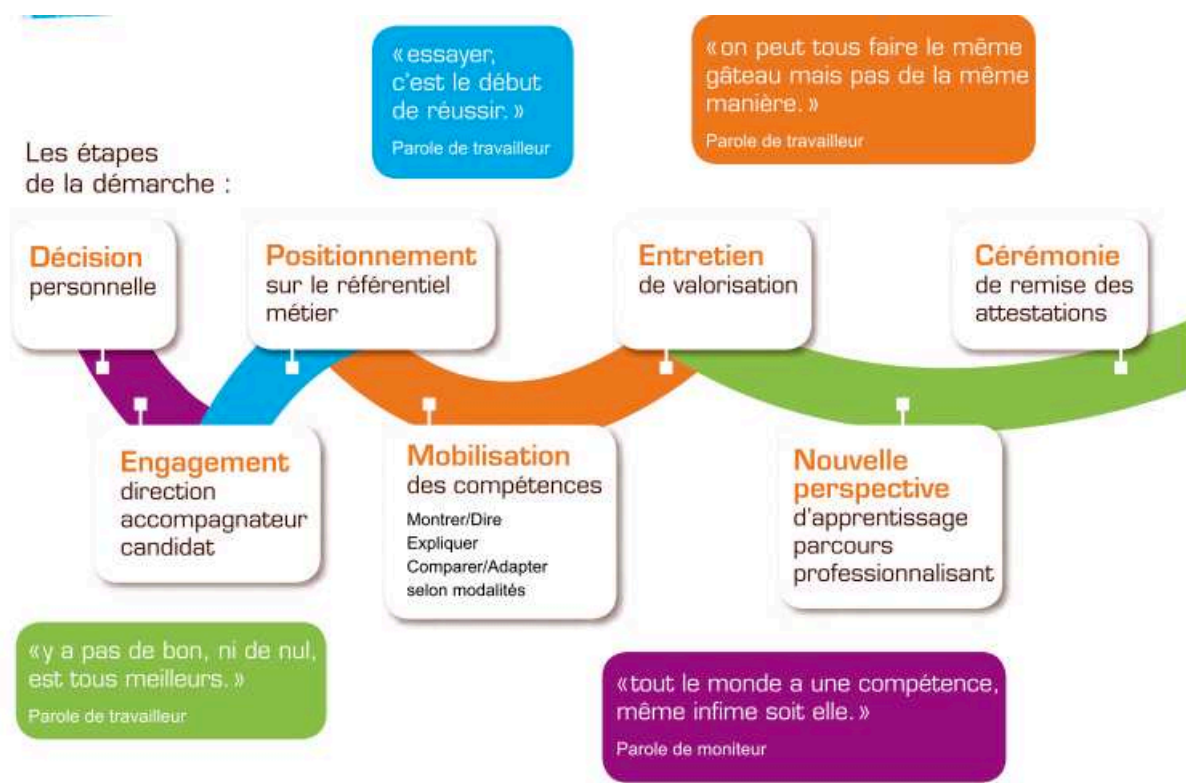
« essayer, c'est le début de réussir. »

Parole de travailleur

« on peut tous faire le même gâteau mais pas de la même manière. »

Parole de travailleur

Les étapes de la démarche :

Décision
personnelle

Positionnement
sur le référentiel métier

Entretien
de valorisation

Cérémonie
de remise des attestations

Engagement
direction
accompagnateur
candidat

Mobilisation
des compétences
Montrer/Dire
Expliquer
Comparer/Adapter
selon modalités

Nouvelle perspective
d'apprentissage
parcours professionnalisant

« y a pas de bon, ni de nul, est tous meilleurs. »

Parole de travailleur

« tout le monde a une compétence, même infime soit elle. »

Parole de moniteur